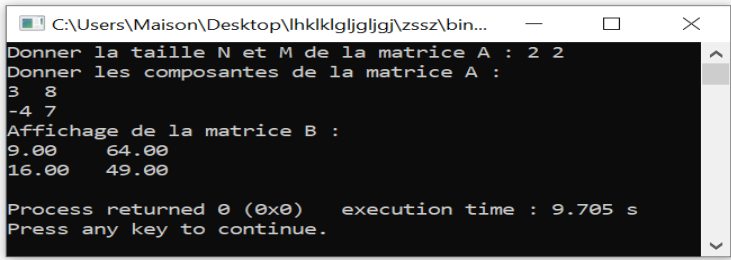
C:\Users\Maison\Desktop\lhklklgljgljgj\zssz\bin...

Donner la taille N et M de la matrice A : 2 2
Donner les composantes de la matrice A :
3 8
-4 7
Affichage de la matrice B :
9.00 64.00
16.00 49.00

Process returned 0 (0x0) execution time : 9.705 s
Press any key to continue.